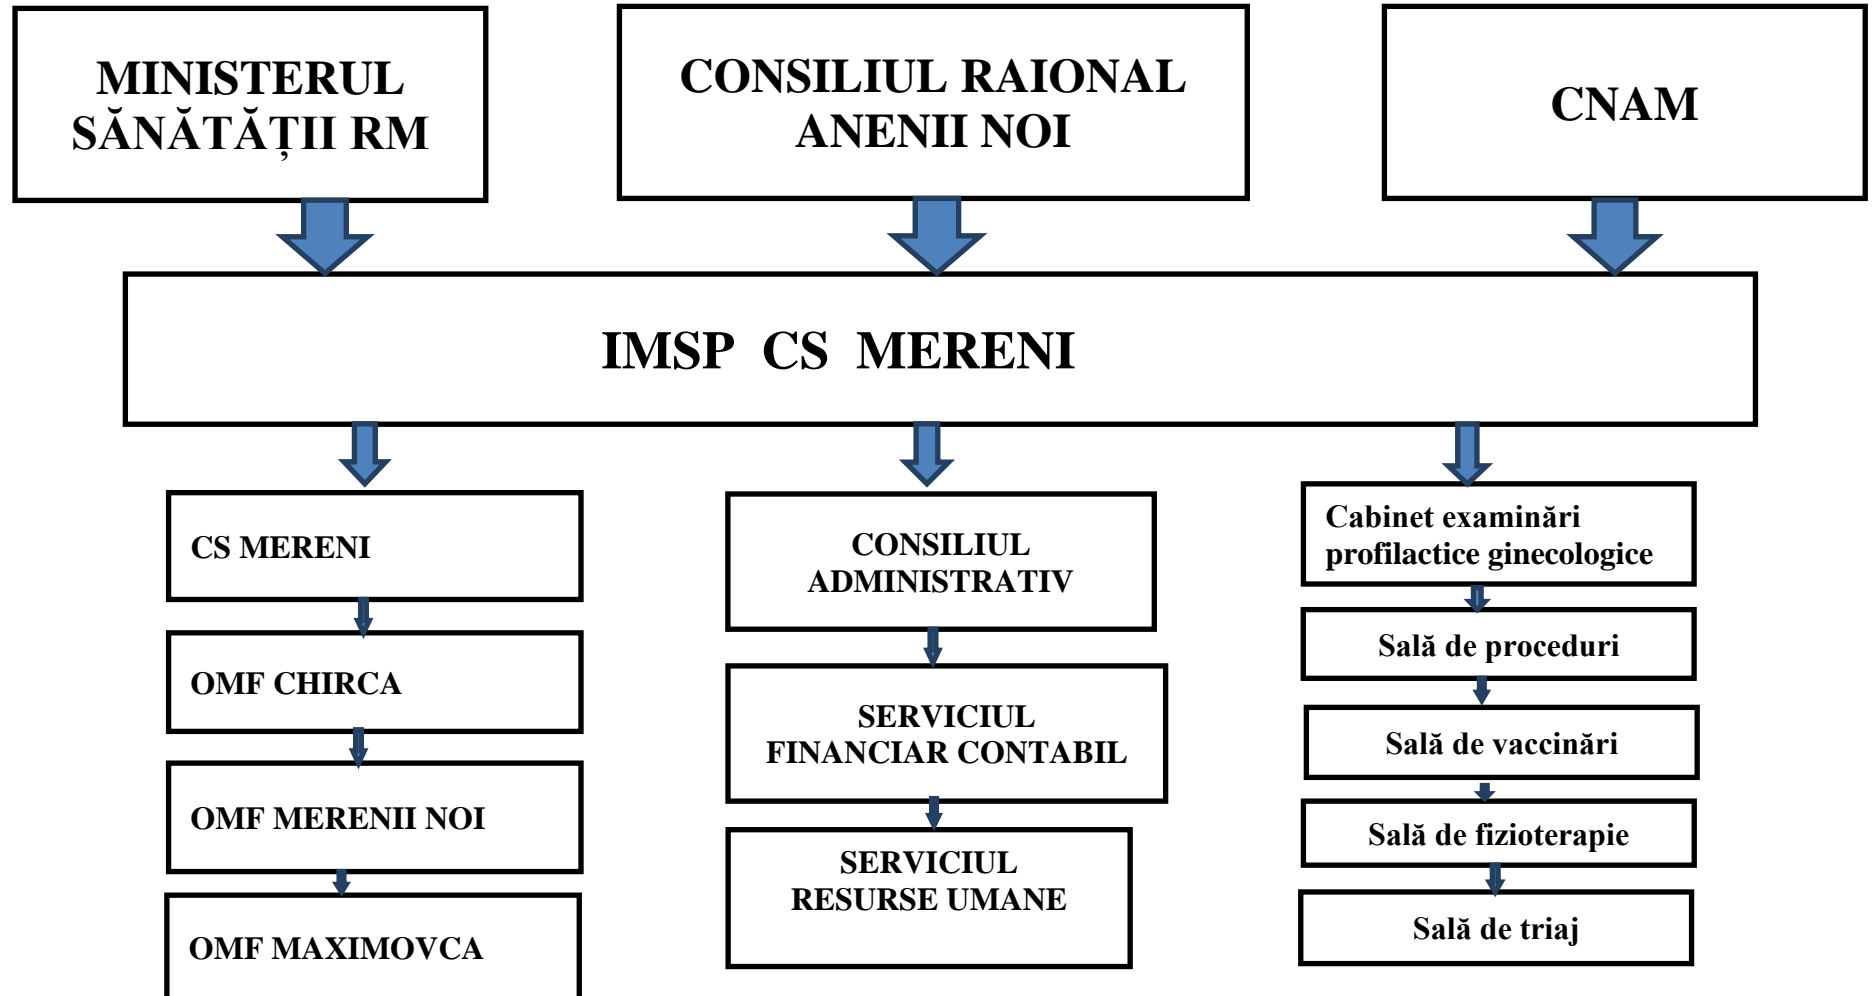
MINISTERUL SĂNĂTĂȚII RM

CONSILIUL RAIONAL ANENII NOI

CNAM

IMSP CS MERENI

CS MERENI

OMF CHIRCA

OMF MERENII NOI

OMF MAXIMOVCA

CONSILIUL ADMINISTRATIV

SERVICIUL FINANCIAR CONTABIL

SERVICIUL RESURSE UMANE

Cabinet examinări profilactice ginecologice

Sală de proceduri

Sală de vaccinări

Sală de fizioterapie

Sală de triaj